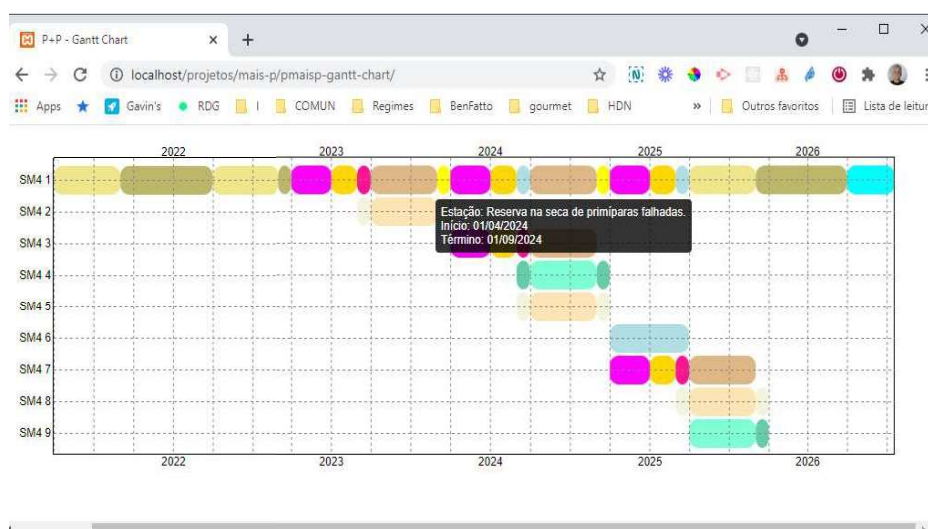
P+P - Gantt Chart

localhost/projetos/mais-p/pmaisp-gantt-chart/

Apps Gavin's RDG I COMUN Regimes BenFatto gourmet HDN » Outros favoritos Lista de leitura

2022 2023 2024 2025 2026

SM4 1
SM4 2
SM4 3
SM4 4
SM4 5
SM4 6
SM4 7
SM4 8
SM4 9

Estação: Reserva na seca de primíparas falhadas.
Início: 01/04/2024
Término: 01/09/2024

2022 2023 2024 2025 2026